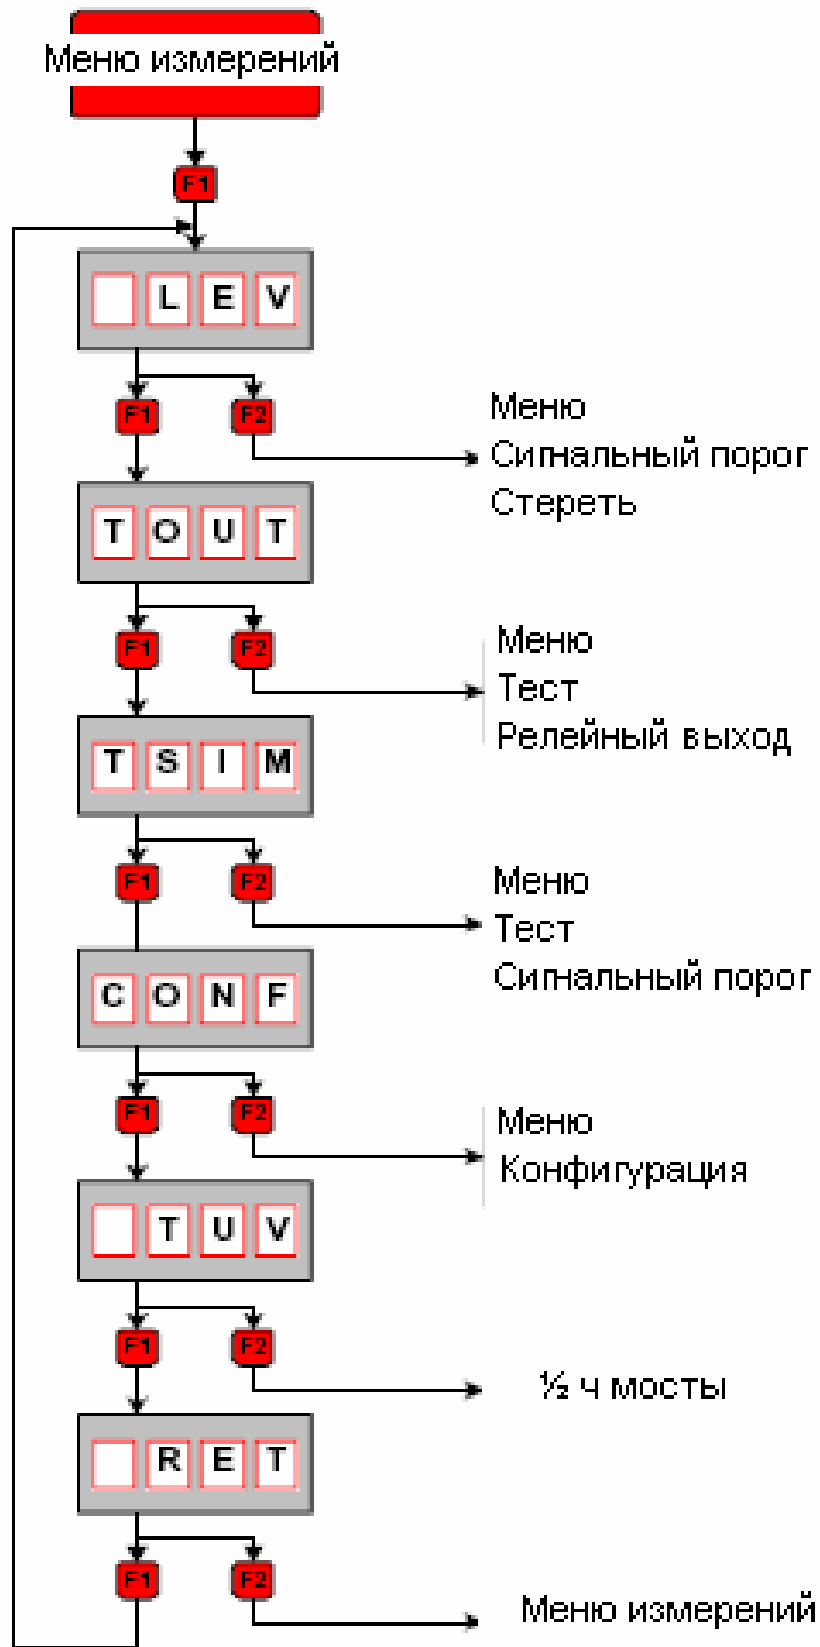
Меню измерений

F1

L E V

F1 F2

Меню
Сигнальный порог
Стереть

T O U T

F1 F2

Меню
Тест
Релейный выход

T S I M

F1 F2

Меню
Тест
Сигнальный порог

C O N F

F1 F2

Меню
Конфигурация

T U V

F1 F2

½ ч мосты

R E T

F1 F2

Меню измерений